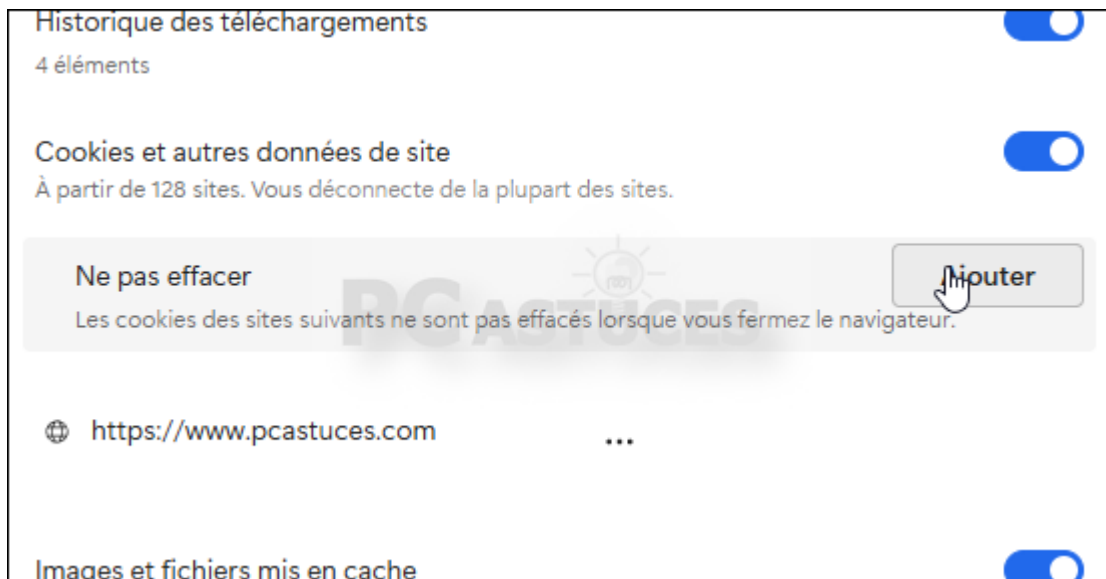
Historique des téléchargements
4 éléments

Cookies et autres données de site
À partir de 128 sites. Vous déconnecte de la plupart des sites.

Ne pas effacer
Les cookies des sites suivants ne sont pas effacés lorsque vous fermez le navigateur.

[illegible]outer

PC ASTUCES

https://www.pcastuces.com ...

Images et fichiers mis en cache